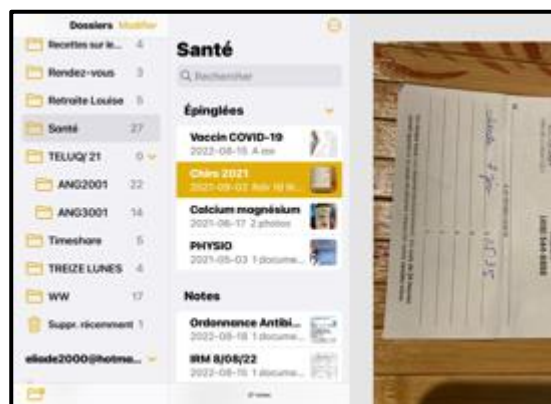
Dossiers Modifier

Recettes sur le... 4
Rendez-vous 3
Retraite Louise 5
Santé 27
TELUQ/21 0
ANG2001 22
ANG3001 14
Timeshare 5
TREIZE LUNES 4
WW 17
Suppr. récemment 1
eliade2000@hotma...

Santé
Q Rechercher

Épinglées

Vaccin COVID-19
2022-08-15 A ne

Chiro 2021
2021-09-02 Adr 1d le...

Calcium magnésium
2022-08-17 2 photos

PHYSIO
2021-05-03 1 docume...

Notes

Ordonnance Antibi...
2022-08-18 1 docume...

IRM 8/08/22
2022-08-15 1 docume...

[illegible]

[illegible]